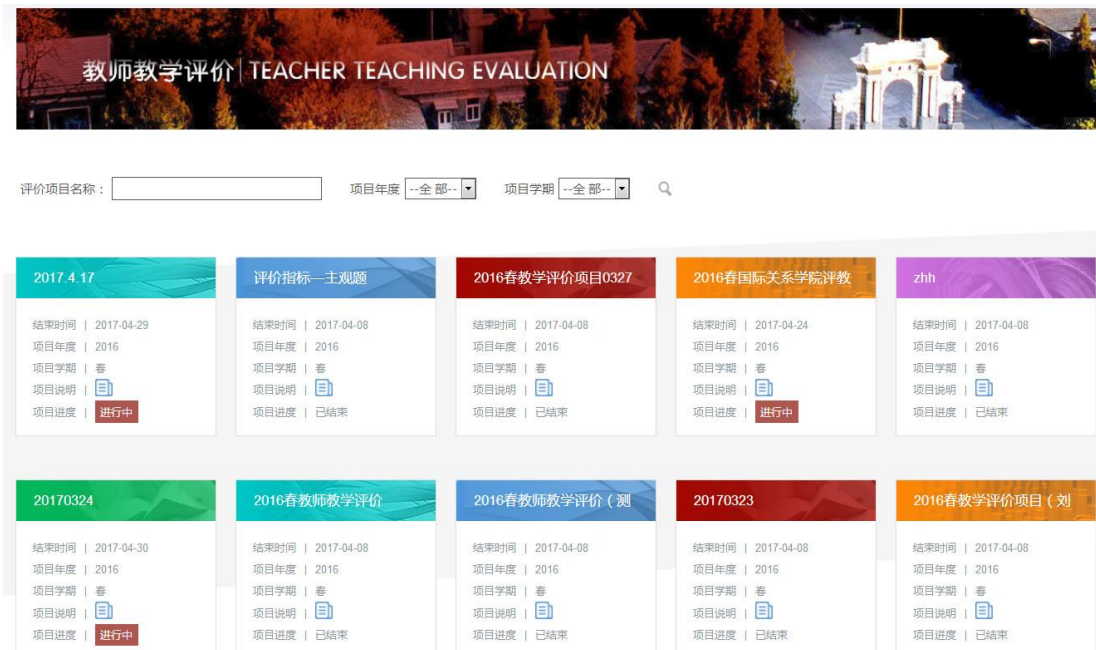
教师教学评价 | TEACHER TEACHING EVALUATION

评价项目名称：

项目年度 --全 部--

项目学期 --全 部--

2017.4.17
结束时间 | 2017-04-29
项目年度 | 2016
项目学期 | 春
项目说明 |
项目进度 | 进行中

评价指标—主观题
结束时间 | 2017-04-08
项目年度 | 2016
项目学期 | 春
项目说明 |
项目进度 | 已结束

2016春教学评价项目0327
结束时间 | 2017-04-08
项目年度 | 2016
项目学期 | 春
项目说明 |
项目进度 | 已结束

2016春国际关系学院评教
结束时间 | 2017-04-24
项目年度 | 2016
项目学期 | 春
项目说明 |
项目进度 | 进行中

zhh
结束时间 | 2017-04-08
项目年度 | 2016
项目学期 | 春
项目说明 |
项目进度 | 已结束

20170324
结束时间 | 2017-04-30
项目年度 | 2016
项目学期 | 春
项目说明 |
项目进度 | 进行中

2016春教师教学评价
结束时间 | 2017-04-08
项目年度 | 2016
项目学期 | 春
项目说明 |
项目进度 | 已结束

2016春教师教学评价（测
结束时间 | 2017-04-08
项目年度 | 2016
项目学期 | 春
项目说明 |
项目进度 | 已结束

20170323
结束时间 | 2017-04-08
项目年度 | 2016
项目学期 | 春
项目说明 |
项目进度 | 已结束

2016春教学评价项目（刘
结束时间 | 2017-04-08
项目年度 | 2016
项目学期 | 春
项目说明 |
项目进度 | 已结束